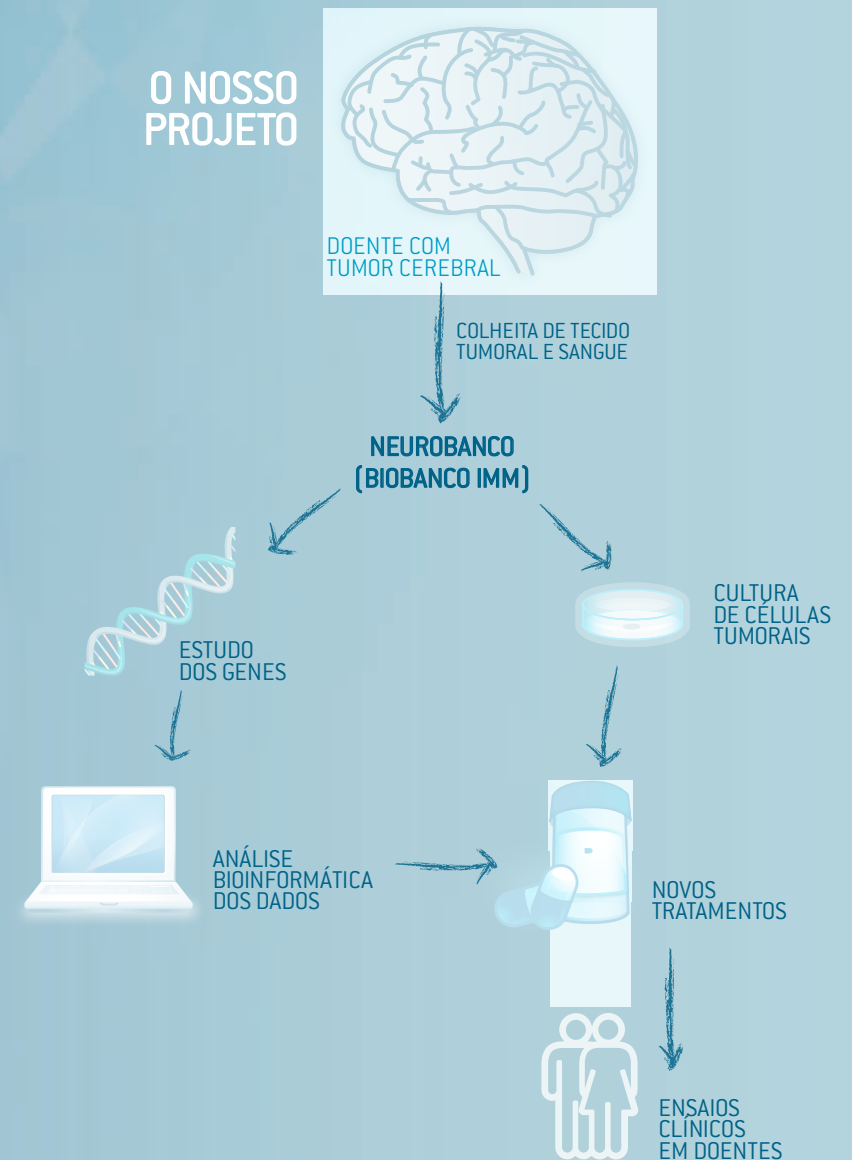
O NOSSO PROJETO

DOENTE COM TUMOR CEREBRAL

COLHEITA DE TECIDO TUMORAL E SANGUE

NEUROBANCO (BIOBANCO IMM)

ESTUDO DOS GENES

CULTURA DE CÉLULAS TUMORAIS

ANÁLISE BIOINFORMÁTICA DOS DADOS

NOVOS TRATAMENTOS

ENSAIOS CLÍNICOS EM DOENTES